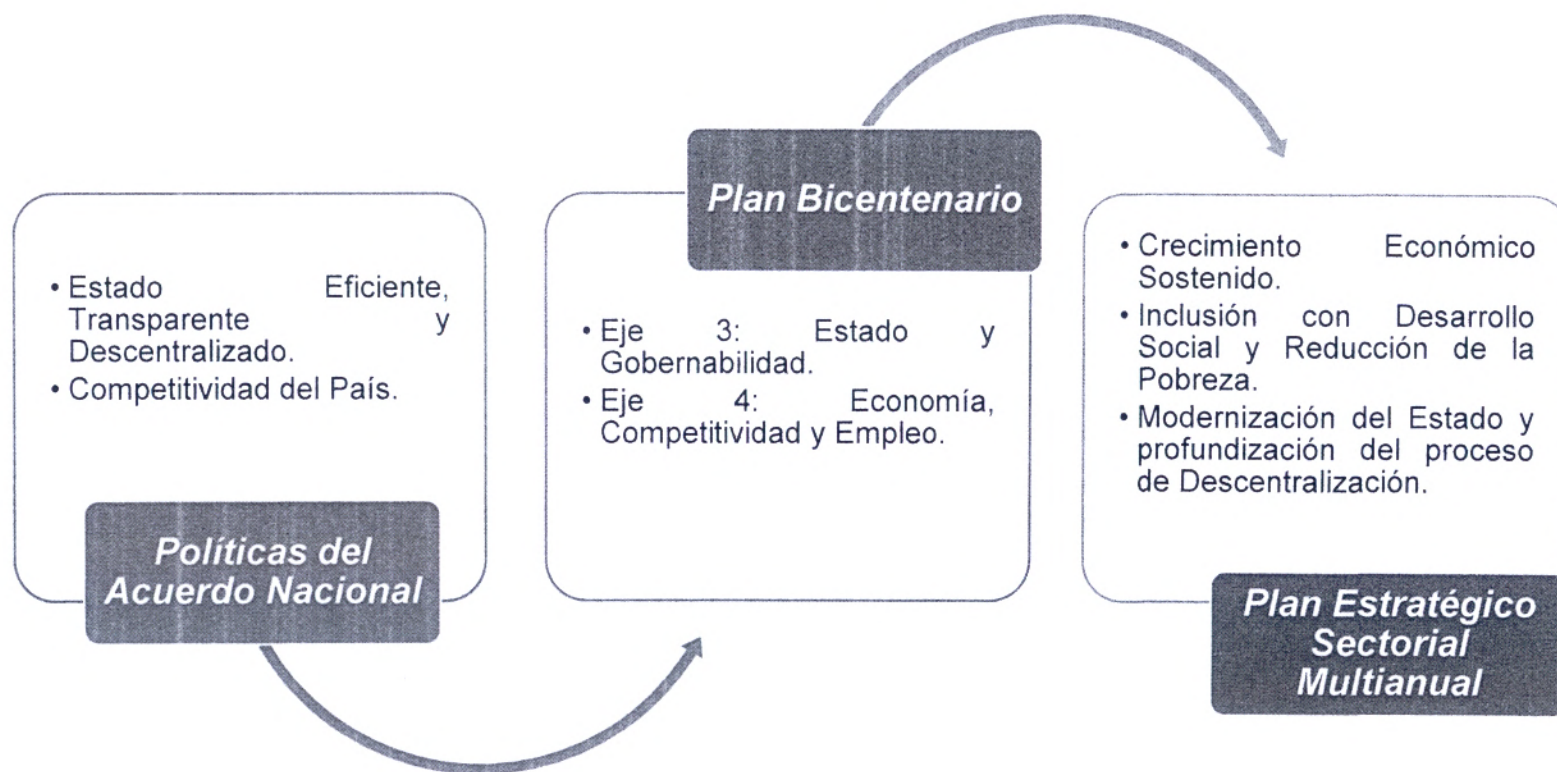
• Estado Eficiente, Transparente y Descentralizado.
• Competitividad del País.

Políticas del Acuerdo Nacional

Plan Bicentenario

• Eje 3: Estado y Gobernabilidad.
• Eje 4: Economía, Competitividad y Empleo.

• Crecimiento Económico Sostenido.
• Inclusión con Desarrollo Social y Reducción de la Pobreza.
• Modernización del Estado y profundización del proceso de Descentralización.

Plan Estratégico Sectorial Multianual